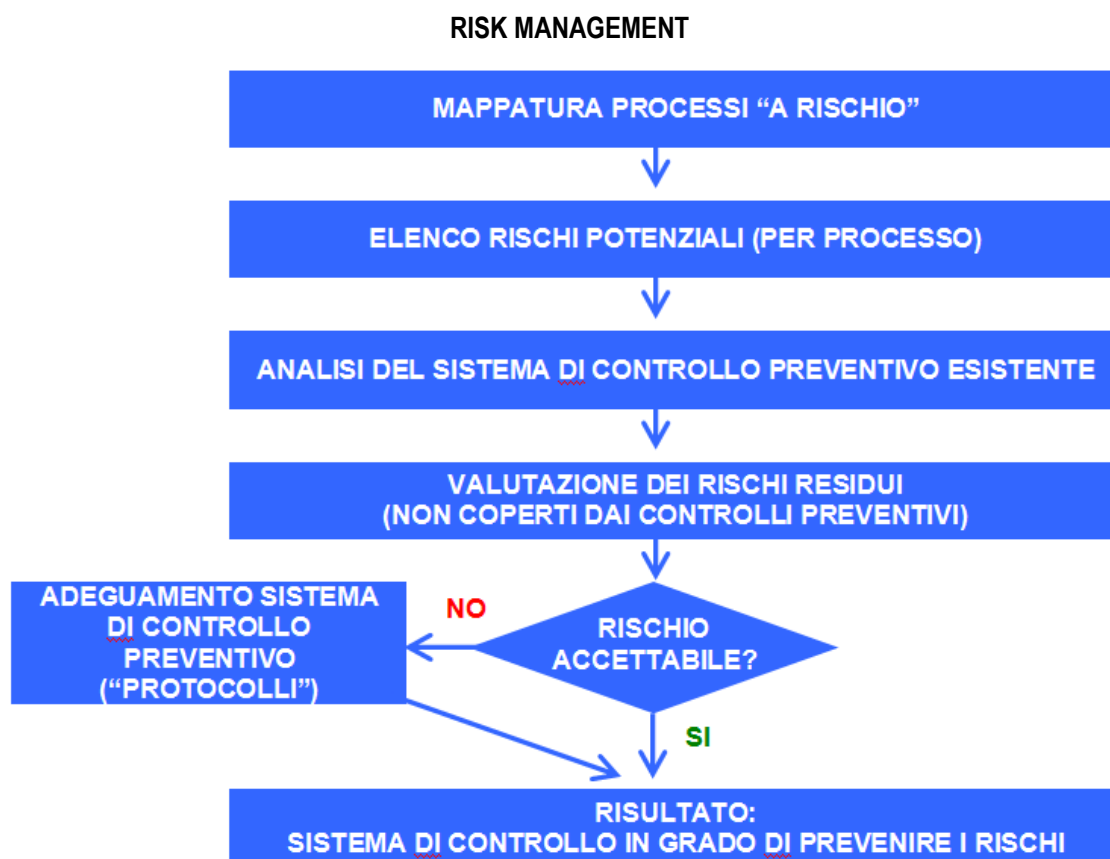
RISK MANAGEMENT

MAPPATURA PROCESSI “A RISCHIO”

ELENCO RISCHI POTENZIALI (PER PROCESSO)

ANALISI DEL SISTEMA DI CONTROLLO PREVENTIVO ESISTENTE

VALUTAZIONE DEI RISCHI RESIDUI (NON COPERTI DAI CONTROLLI PREVENTIVI)

RISCHIO ACCETTABILE?

NO

ADEGUAMENTO SISTEMA DI CONTROLLO PREVENTIVO (“PROTOCOLLI”)

SI

RISULTATO:
SISTEMA DI CONTROLLO IN GRADO DI PREVENIRE I RISCHI